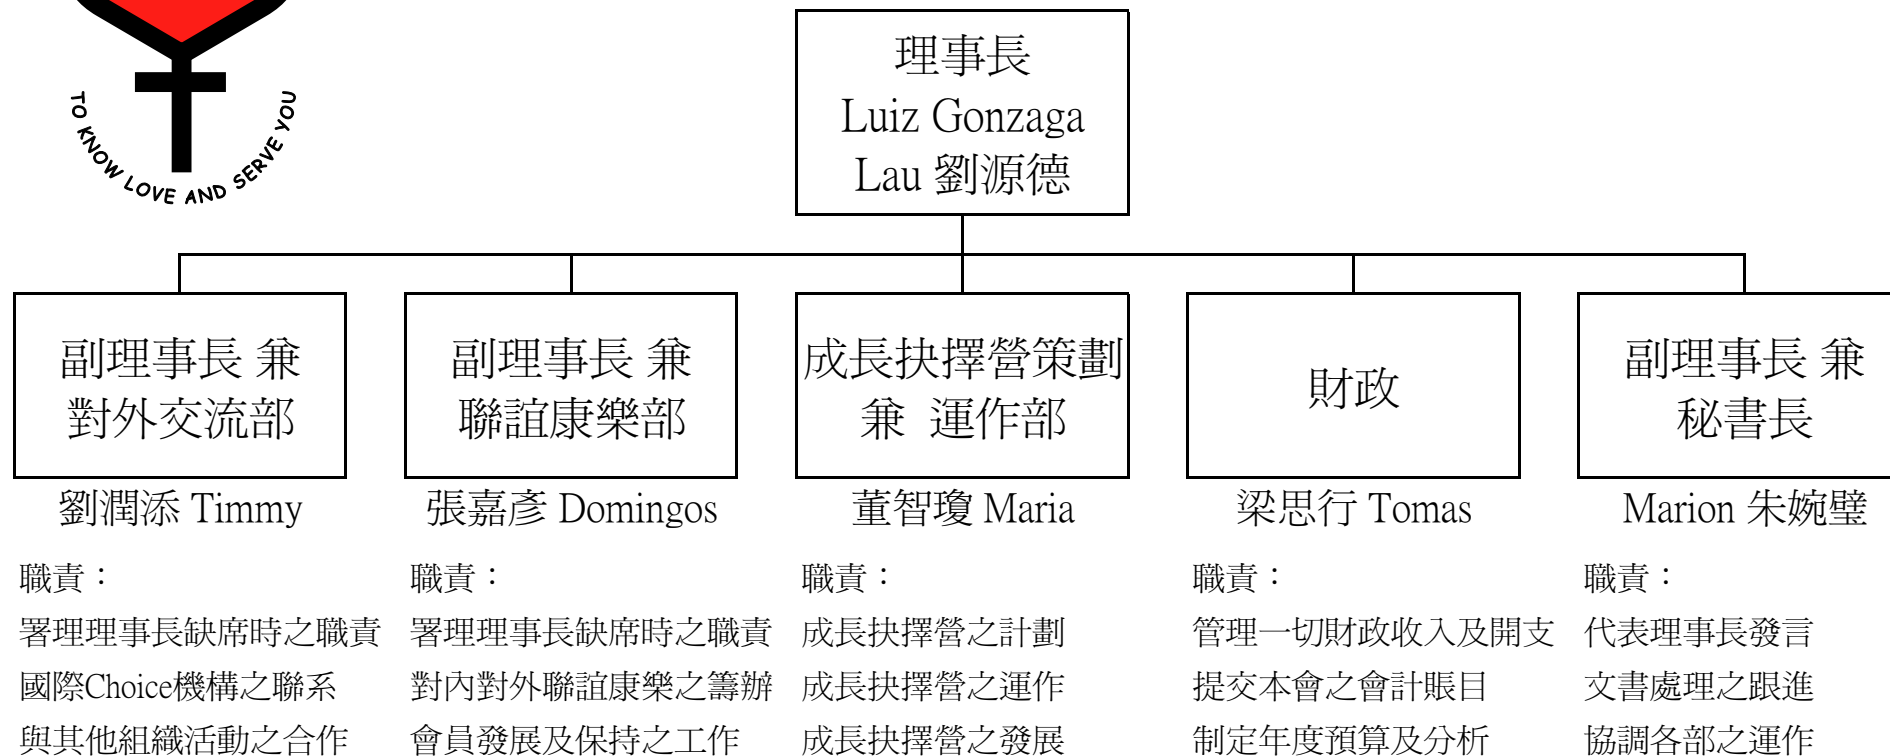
TO KNOW LOVE AND SERVE YOU

理事長
Luiz Gonzaga
Lau 劉源德

副理事長 兼
對外交流部

劉潤添 Timmy

職責：
署理理事長缺席時之職責
國際Choice機構之聯系
與其他組織活動之合作

副理事長 兼
聯誼康樂部

張嘉彥 Domingos

職責：
署理理事長缺席時之職責
對內對外聯誼康樂之籌辦
會員發展及保持之工作

成長抉擇營策劃
兼 運作部

董智瓊 Maria

職責：
成長抉擇營之計劃
成長抉擇營之運作
成長抉擇營之發展

財政

梁思行 Tomas

職責：
管理一切財政收入及開支
提交本會之會計賬目
制定年度預算及分析

副理事長 兼
秘書長

Marion 朱婉璧

職責：
代表理事長發言
文書處理之跟進
協調各部之運作